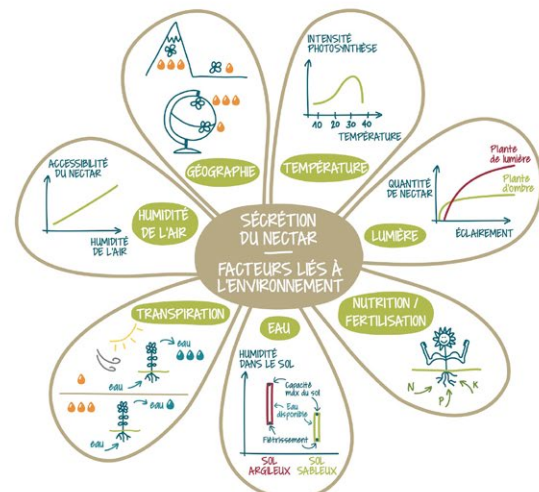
SÉCRÉTION DU NECTAR

FACTEURS LIÉS À L'ENVIRONNEMENT

GÉOGRAPHIE

INTENSITÉ PHOTOSYNTHÈSE

10 20 30 40

TEMPÉRATURE

TEMPÉRATURE

ACCESSIBILITÉ DU NECTAR

HUMIDITÉ DE L'AIR

HUMIDITÉ DE L'AIR

QUANTITÉ DE NECTAR

Plante de lumière

Plante d'ombre

ÉCLAIREMENT

LUMIÈRE

TRANSPIRATION

eau

eau

eau

eau

EAU

HUMIDITÉ DANS LE SOL

Capacité max du sol

Eau disponible

Flétrissement

SOL ARGILEUX

SOL SABLEUX

NUTRITION / FERTILISATION

N

P

K